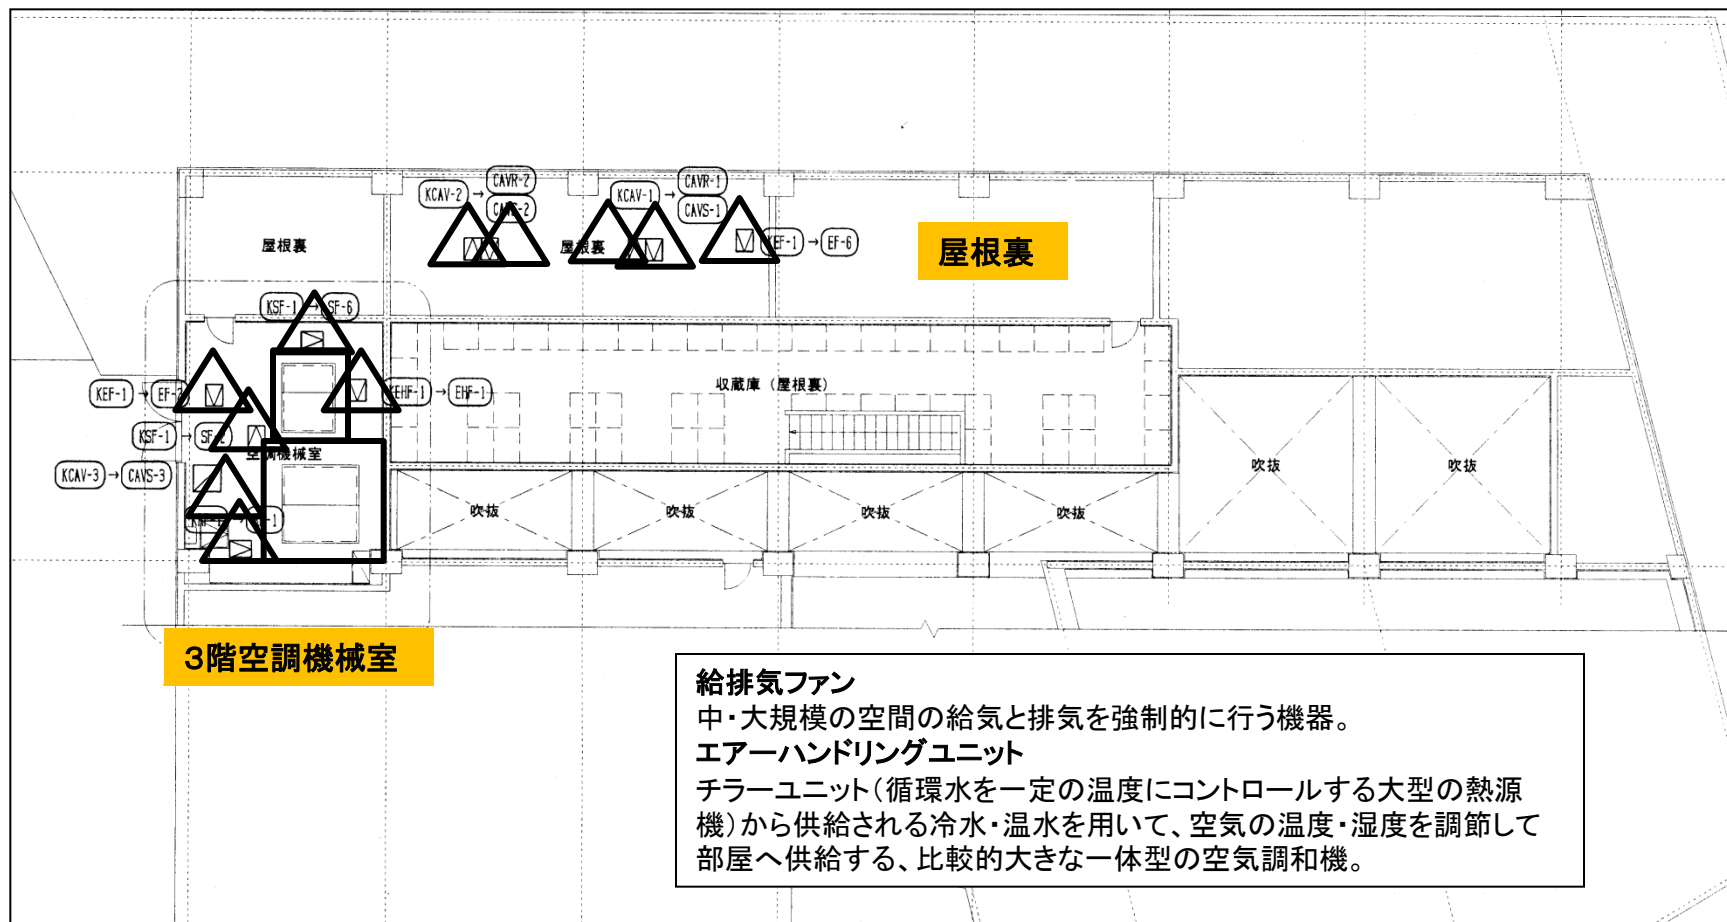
KCAV-2 → CAVR-2
CAVS-2
KCAV-1 → CAVR-1
CAVS-1
屋根裏
屋根裏
KEF-1 → EF-6
屋根裏
KSF-1 → SF-6
KEF-1 → EF-2
KEHF-1 → EHF-1
収蔵庫（屋根裏）
KSF-1 → SF-2
空調機械室
KCAV-3 → CAVS-3
吹抜
吹抜
吹抜
吹抜
吹抜
吹抜
3階空調機械室

給排気ファン
中・大規模の空間の給気と排気を強制的に行う機器。
エアーハンドリングユニット
チラーユニット（循環水を一定の温度にコントロールする大型の熱源機）から供給される冷水・温水を用いて、空気の温度・湿度を調節して部屋へ供給する、比較的大きな一体型の空気調和機。